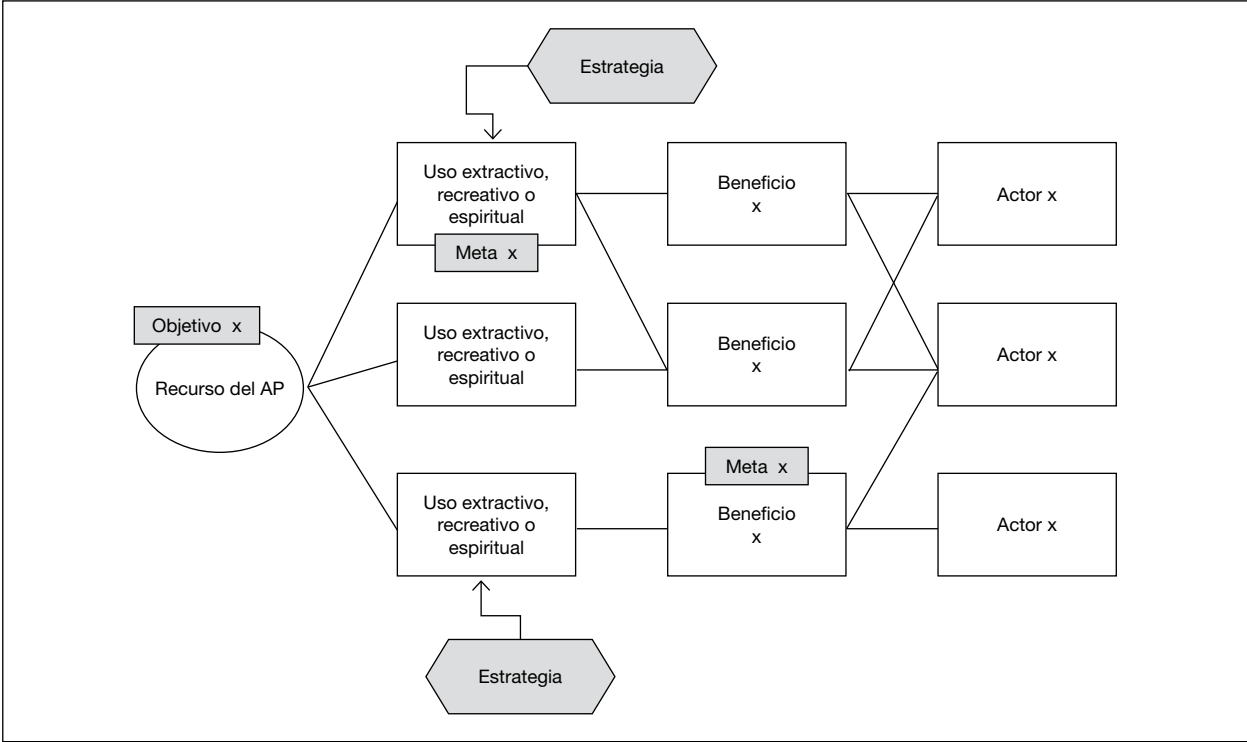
Estrategia

Uso extractivo, recreativo o espiritual

Meta x

Beneficio x

Actor x

Objetivo x

Recurso del AP

Uso extractivo, recreativo o espiritual

Beneficio x

Actor x

Meta x

Uso extractivo, recreativo o espiritual

Beneficio x

Actor x

Estrategia